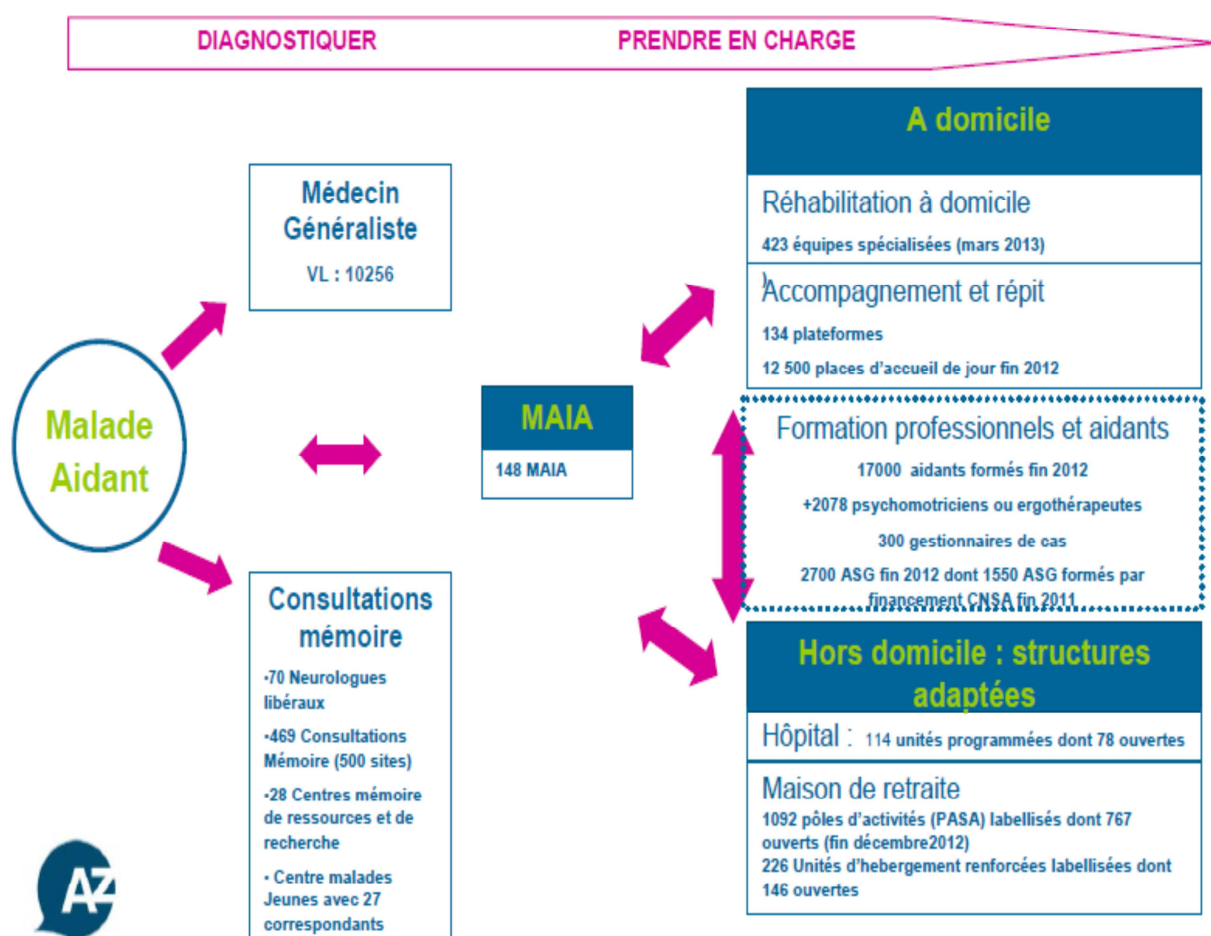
DIAGNOSTIQUER PRENDRE EN CHARGE

Malade
Aidant

Médecin Généraliste
VL : 10256

Consultations mémoire
•70 Neurologues libéraux
•469 Consultations Mémoire (500 sites)
•28 Centres mémoire de ressources et de recherche
• Centre malades Jeunes avec 27 correspondants

MAIA
148 MAIA

A domicile

Réhabilitation à domicile
423 équipes spécialisées (mars 2013)

Accompagnement et répit
134 plateformes
12 500 places d'accueil de jour fin 2012

Formation professionnels et aidants
17000 aidants formés fin 2012
+2078 psychomotriciens ou ergothérapeutes
300 gestionnaires de cas
2700 ASG fin 2012 dont 1550 ASG formés par financement CNSA fin 2011

Hors domicile : structures adaptées

Hôpital : 114 unités programmées dont 78 ouvertes

Maison de retraite
1092 pôles d'activités (PASA) labellisés dont 767 ouverts (fin décembre2012)
226 Unités d'hebergement renforcées labellisées dont 146 ouvertes

AZ